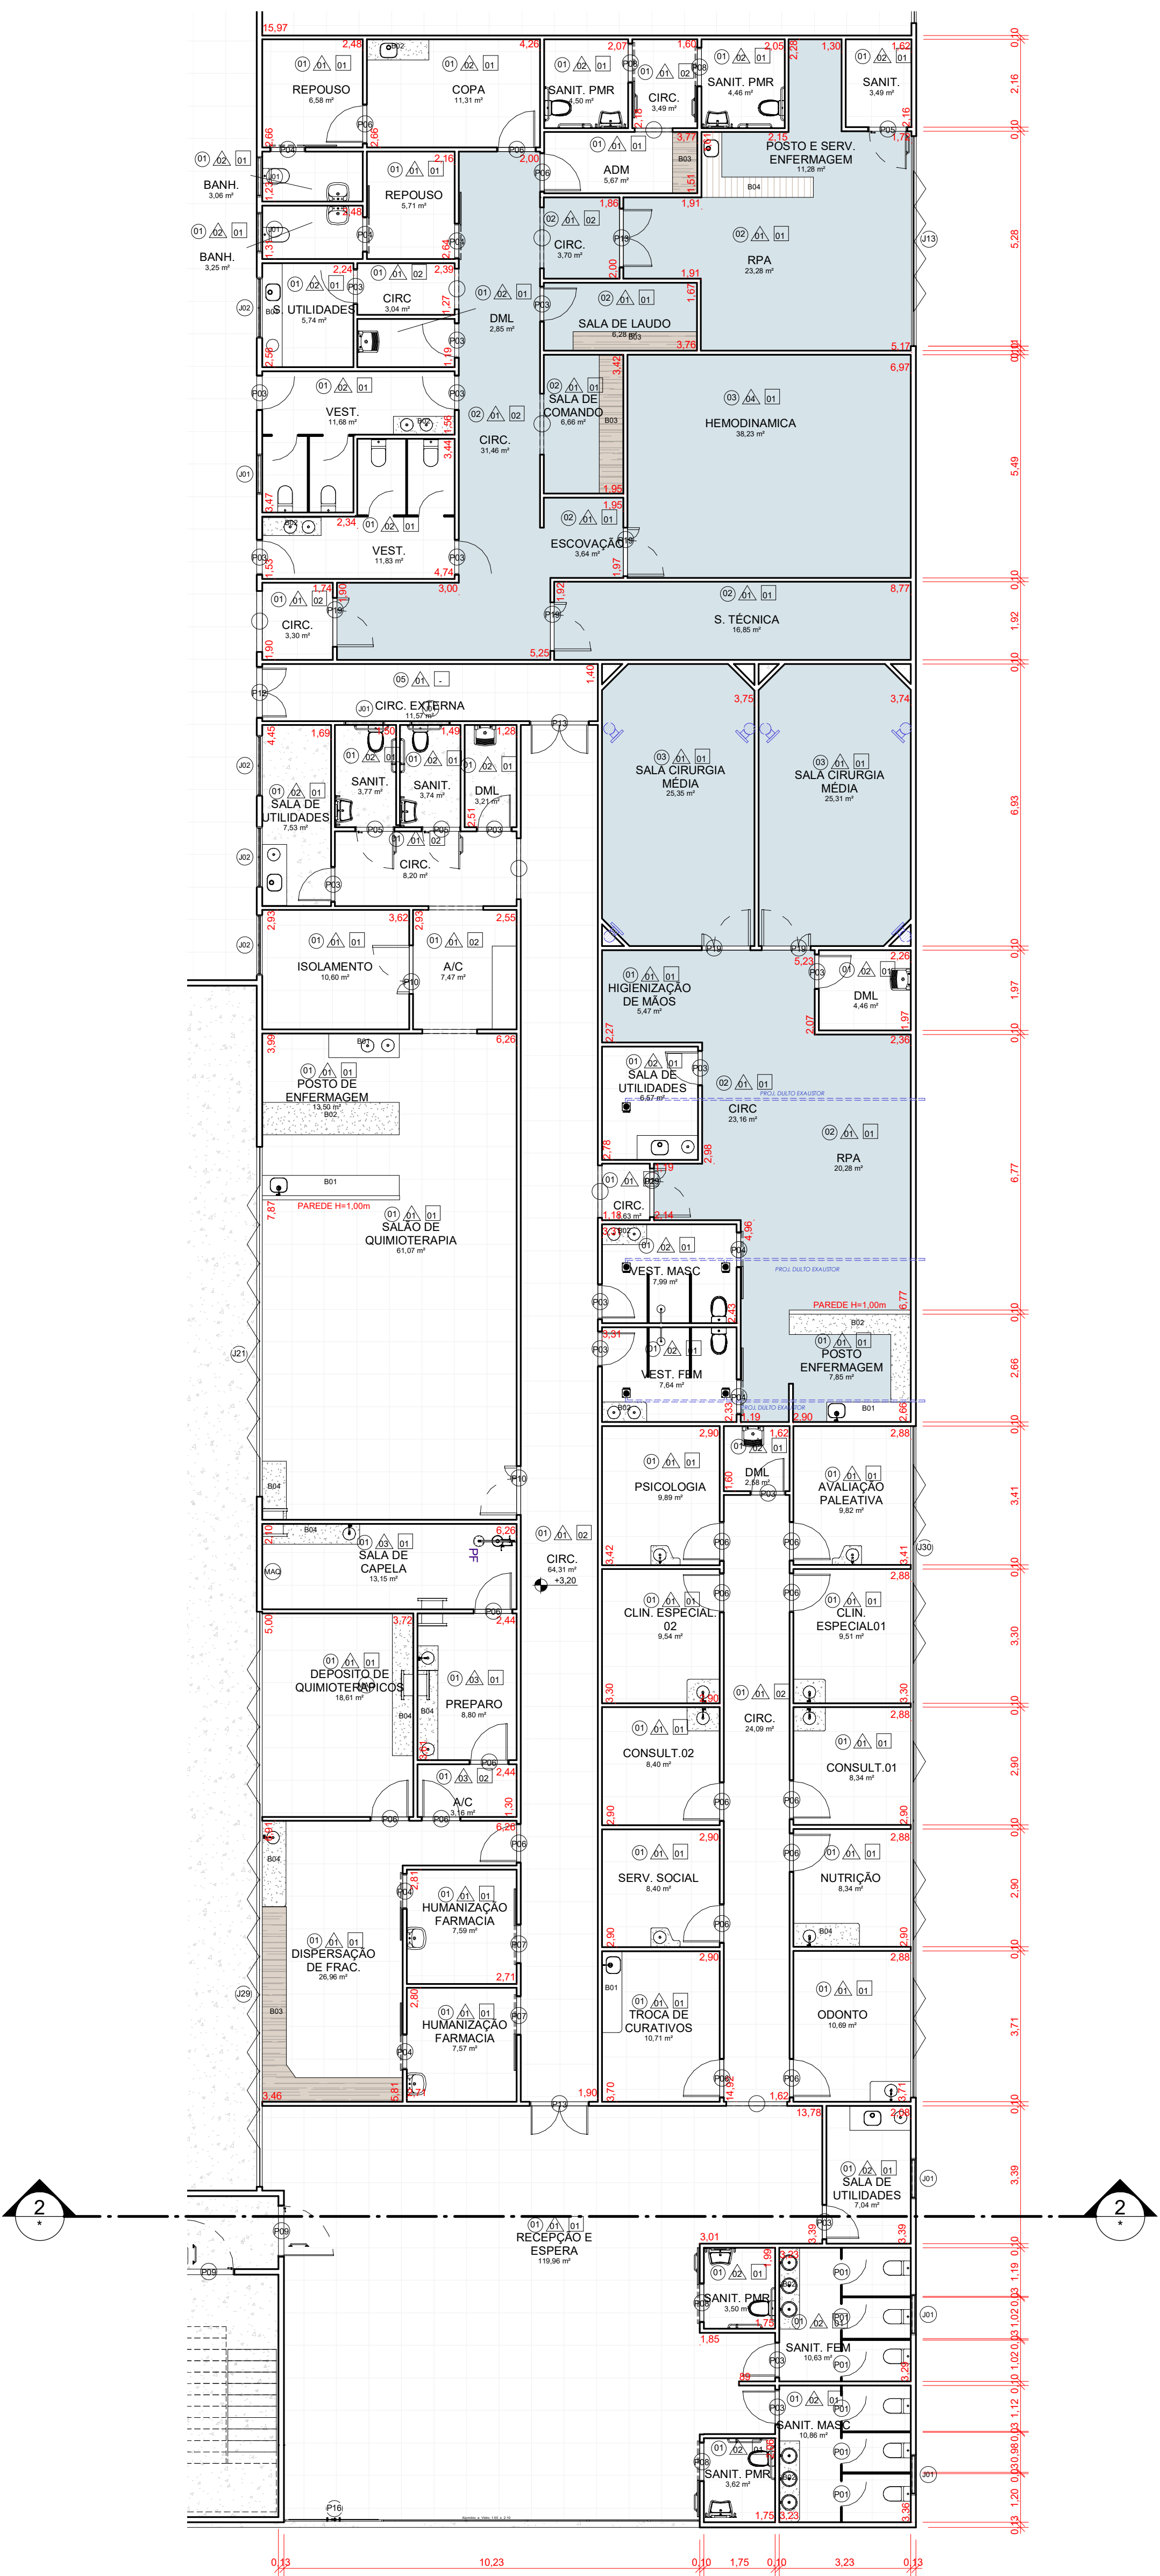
15,97
2,48
REPOUSO
6,58 m²
COPA
11,31 m²
4,26
SANIT. PMR
4,50 m²
2,07
CIRC.
3,49 m²
1,60
SANIT. PMR
4,46 m²
2,05
1,30
SANIT.
3,49 m²
1,62
BANH.
3,06 m²
REPOUSO
5,71 m²
2,16
ADM
5,67 m²
3,77
POSTO E SERV. ENFERMAGEM
11,28 m²
2,15
BANH.
3,25 m²
CIRC.
3,70 m²
1,86
1,91
RPA
23,28 m²
UTILIDADES
5,74 m²
2,24
CIRC
3,04 m²
2,39
DML
2,85 m²
1,91
SALA DE LAUDO
6,28 m²
3,76
5,17
VEST.
11,68 m²
SALA DE COMANDO
6,66 m²
HEMODINAMICA
38,23 m²
6,97
CIRC.
31,46 m²
1,95
1,95
VEST.
11,83 m²
2,34
ESCOVAÇÃO
3,64 m²
4,74
3,00
8,77
CIRC.
3,30 m²
1,74
S. TÉCNICA
16,85 m²
5,25
CIRC. EXTERNA
11,57 m²
1,40
3,75
3,74
SANIT.
3,77 m²
SANIT.
3,74 m²
DML
3,21 m²
1,69
1,49
1,28
SALA DE UTILIDADES
7,53 m²
SALA CIRURGIA MÉDIA
25,35 m²
SALA CIRURGIA MÉDIA
25,31 m²
CIRC.
8,20 m²
3,62
2,55
ISOLAMENTO
10,60 m²
A/C
7,47 m²
HIGIENIZAÇÃO DE MÃOS
5,47 m²
5,23
2,26
DML
4,46 m²
6,26
POSTO DE ENFERMAGEM
13,50 m²
SALA DE UTILIDADES
6,67 m²
CIRC
23,16 m²
PROJ. DULTO EXAUSTOR
2,36
RPA
20,28 m²
PAREDE H=1,00m
SALÃO DE QUIMIOTERAPIA
61,07 m²
CIRC.
VEST. MASC
7,99 m²
PROJ. DULTO EXAUSTOR
PAREDE H=1,00m
VEST. FEM
7,64 m²
POSTO ENFERMAGEM
7,85 m²
PSICOLOGIA
9,89 m²
2,90
DML
2,68 m²
1,62
AVALIAÇÃO PALEATIVA
9,82 m²
2,88
SALA DE CAPELA
13,15 m²
6,26
CIRC.
64,31 m²
+3,20
CLIN. ESPECIAL 02
9,54 m²
CLIN. ESPECIAL01
9,51 m²
2,88
DEPOSITO DE QUIMIOTERAPICOS
18,61 m²
3,72
2,44
PREPARO
8,80 m²
CIRC.
24,09 m²
CONSULT.02
8,40 m²
CONSULT.01
8,34 m²
2,88
A/C
3,16 m²
2,44
6,26
SERV. SOCIAL
8,40 m²
2,90
NUTRIÇÃO
8,34 m²
2,88
HUMANIZAÇÃO FARMACIA
7,59 m²
DISPERSAÇÃO DE FRAC.
26,96 m²
2,71
TROCA DE CURATIVOS
10,71 m²
2,90
ODONTO
10,69 m²
2,88
HUMANIZAÇÃO FARMACIA
7,57 m²
3,46
1,90
1,62
13,78
SALA DE UTILIDADES
7,04 m²
2
2
RECEPÇÃO E ESPERA
119,96 m²
3,01
SANIT. PMR
3,50 m²
1,85
SANIT. FEM
10,63 m²
SANIT. MASC
10,86 m²
SANIT. PMR
3,62 m²
1,75
0,13
10,23
0,10
1,75
0,10
3,23
0,13
0,10
2,16
0,10
5,28
5,49
0,10
1,92
0,10
6,93
0,10
1,97
0,10
6,77
0,10
2,66
0,10
3,41
0,10
3,30
0,10
2,90
0,10
2,90
0,10
3,71
0,10
3,39
0,10